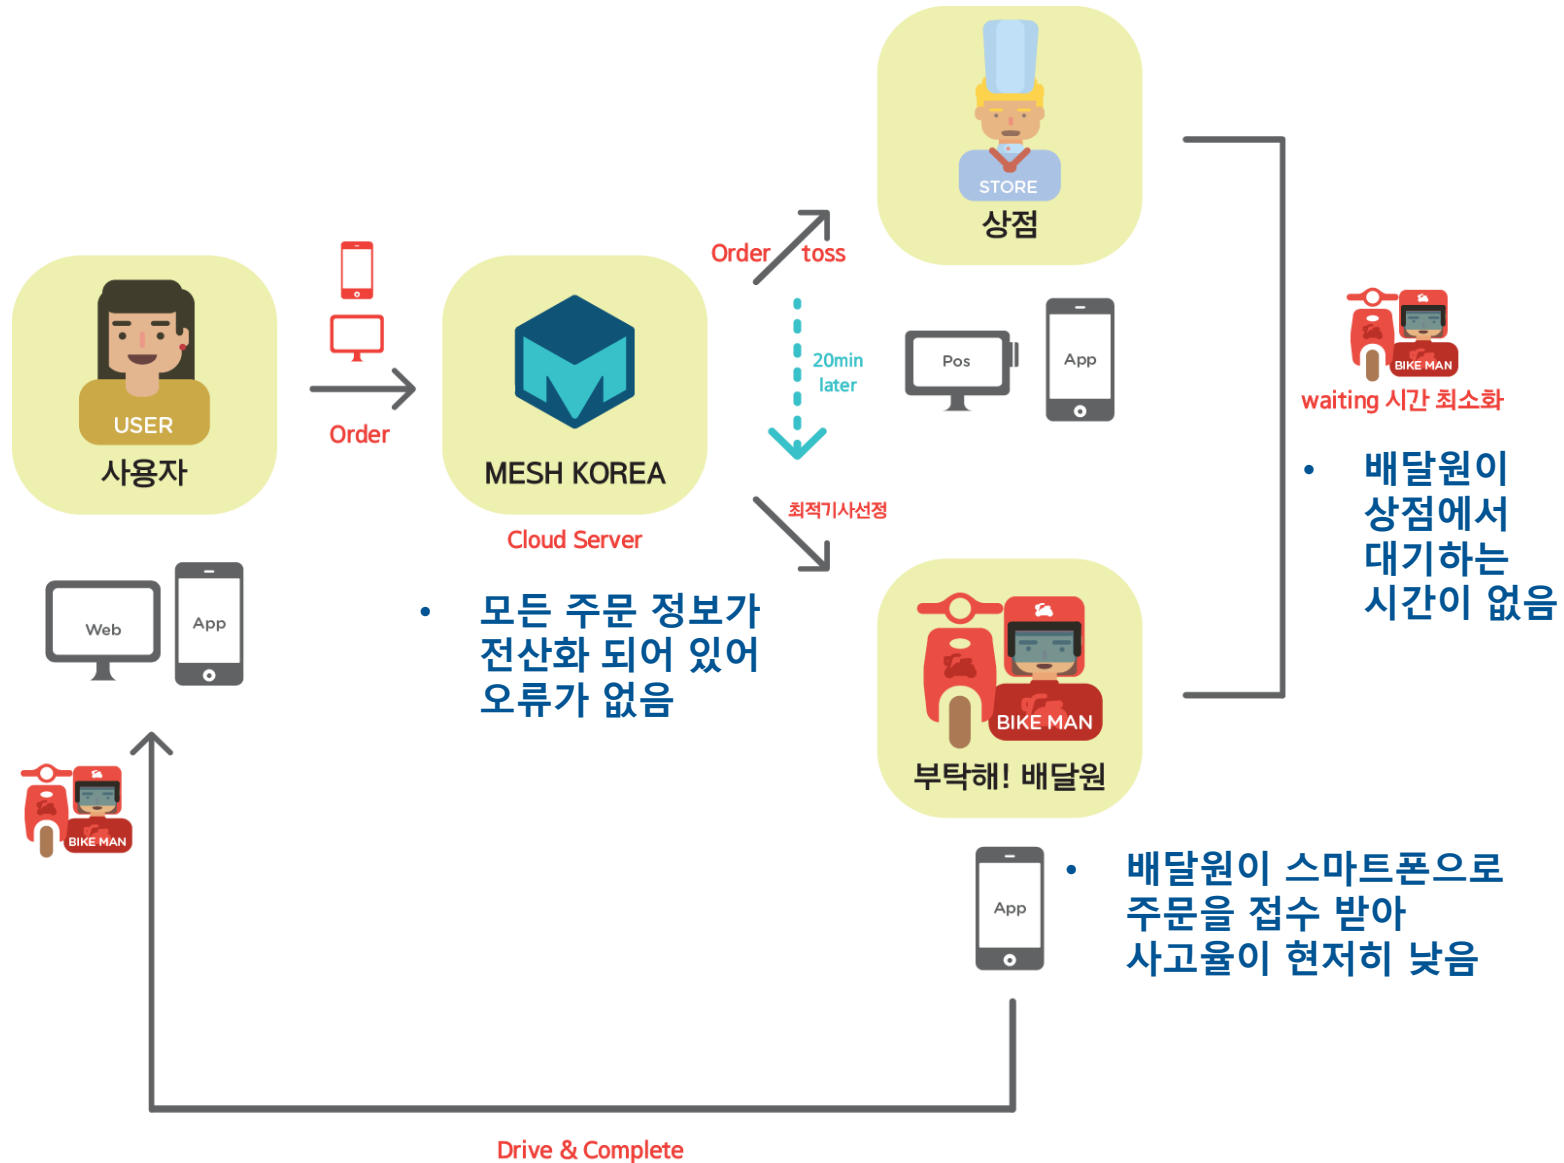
STORE
상점

Order toss

USER
사용자

Order

MESH KOREA

Cloud Server

20min later

Pos

App

최적기사선정

BIKE MAN
waiting 시간 최소화

• 배달원이 상점에서 대기하는 시간이 없음

Web

App

• 모든 주문 정보가 전산화 되어 있어 오류가 없음

BIKE MAN
부탁해! 배달원

BIKE MAN

App

• 배달원이 스마트폰으로 주문을 접수 받아 사고율이 현저히 낮음

Drive & Complete